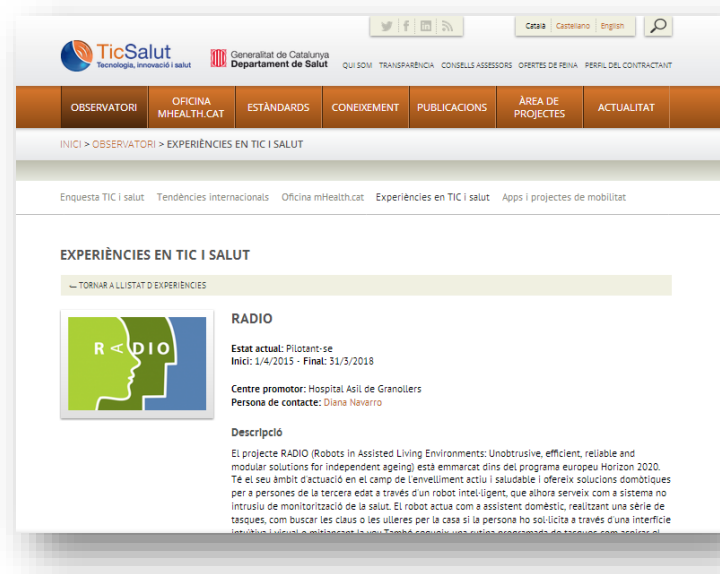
Català Castellano English

TicSalut
Tecnologia, innovació i salut

Generalitat de Catalunya
Departament de Salut

QUI SOM TRANSPARÈNCIA CONSELLS ASSESSORS OFERTES DE FEINA PERFIL DEL CONTRACTANT

OBSERVATORI | OFICINA MHEALTH.CAT | ESTÀNDARDS | CONEIXEMENT | PUBLICACIONS | ÀREA DE PROJECTES | ACTUALITAT

INICI > OBSERVATORI > EXPERIÈNCIES EN TIC I SALUT

Enquesta TIC i salut Tendències internacionals Oficina mHealth.cat Experiències en TIC i salut Apps i projectes de mobilitat

EXPERIÈNCIES EN TIC I SALUT

← TORNAR A LLISTAT D EXPERIÈNCIES

RADIO

RADIO

Estat actual: Pilotant-se
Inici: 1/4/2015 - Final: 31/3/2018

Centre promotor: Hospital Asil de Granollers
Persona de contacte: Diana Navarro

Descripció

El projecte RADIO (Robots in Assisted Living Environments: Unobtrusive, efficient, reliable and modular solutions for independent ageing) està emmarcat dins del programa europeu Horizon 2020. Té el seu àmbit d'actuació en el camp de l'envelliment actiu i saludable i ofereix solucions domòtiques per a persones de la tercera edat a través d'un robot intel·ligent, que alhora serveix com a sistema no intrusiu de monitorització de la salut. El robot actua com a assistent domèstic, realitzant una sèrie de tasques, com buscar les claus o les ulleres per la casa si la persona ho sol·licita a través d'una interfície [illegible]